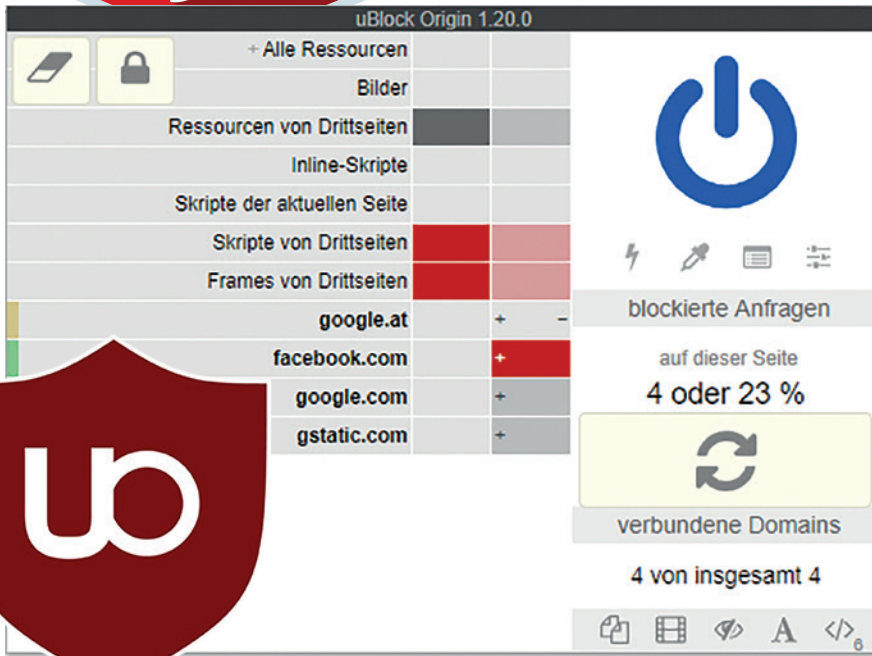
uBlock Origin 1.20.0

+ Alle Ressourcen
Bilder
Ressourcen von Drittseiten
Inline-Skripte
Skripte der aktuellen Seite
Skripte von Drittseiten
Frames von Drittseiten
google.at + –
facebook.com +
google.com +
gstatic.com +

blockierte Anfragen
auf dieser Seite
4 oder 23 %
verbundene Domains
4 von insgesamt 4

A
</>$_{6}$